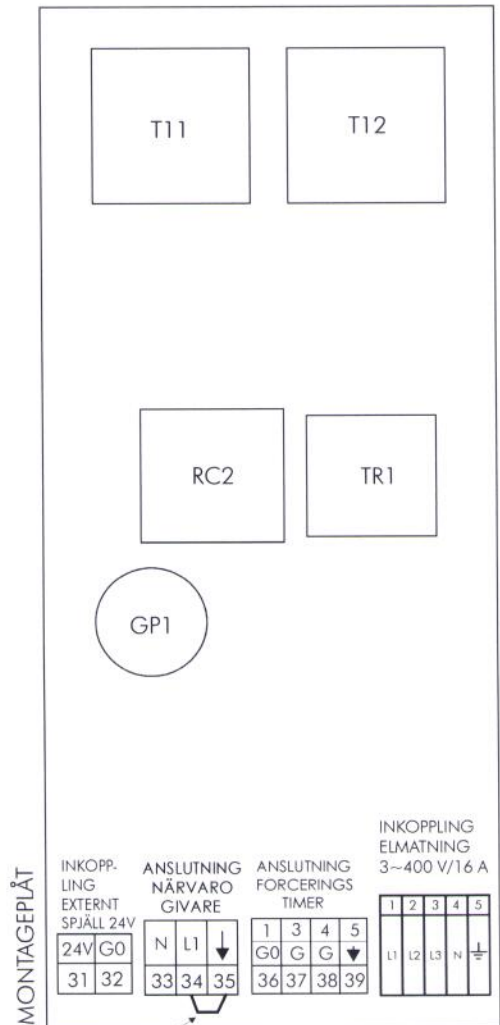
T11

T12

RC2

TR1

GP1

MONTAGEPLÅT

INKOPPLING EXTERNT SPJÄLL 24V

| 24V | G0 |
|---|---|
| 31 | 32 |

ANSLUTNING NÄRVARO GIVARE

| N | L1 | ↓ |
|---|---|---|
| 33 | 34 | 35 |

ANSLUTNING FORCERINGS TIMER

| 1 | 3 | 4 | 5 |
|---|---|---|---|
| G0 | G | G | ↓ |
| 36 | 37 | 38 | 39 |

INKOPPLING ELMATNING 3~400 V/16 A

| 1 | 2 | 3 | 4 | 5 |
|---|---|---|---|---|
| L1 | L2 | L3 | N | ⏚ |